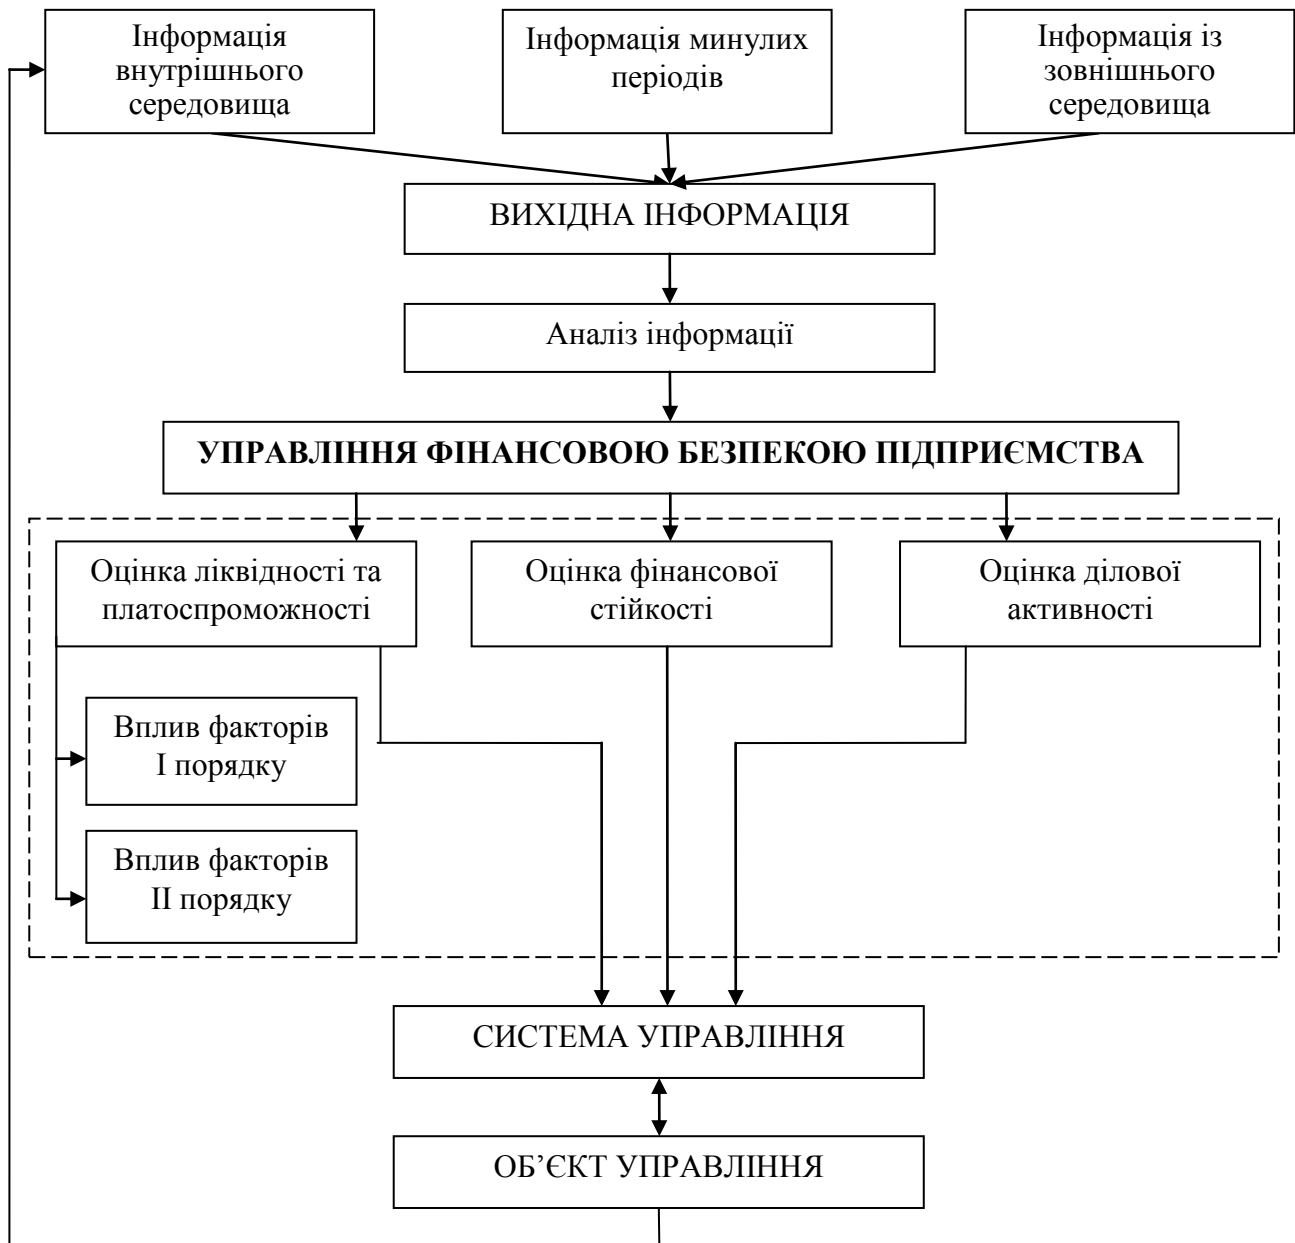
Інформація внутрішнього середовища

Інформація минулих періодів

Інформація із зовнішнього середовища

ВИХІДНА ІНФОРМАЦІЯ

Аналіз інформації

**УПРАВЛІННЯ ФІНАНСОВОЮ БЕЗПЕКОЮ ПІДПРИЄМСТВА**

Оцінка ліквідності та платоспроможності

Оцінка фінансової стійкості

Оцінка ділової активності

Вплив факторів I порядку

Вплив факторів II порядку

СИСТЕМА УПРАВЛІННЯ

ОБ'ЄКТ УПРАВЛІННЯ